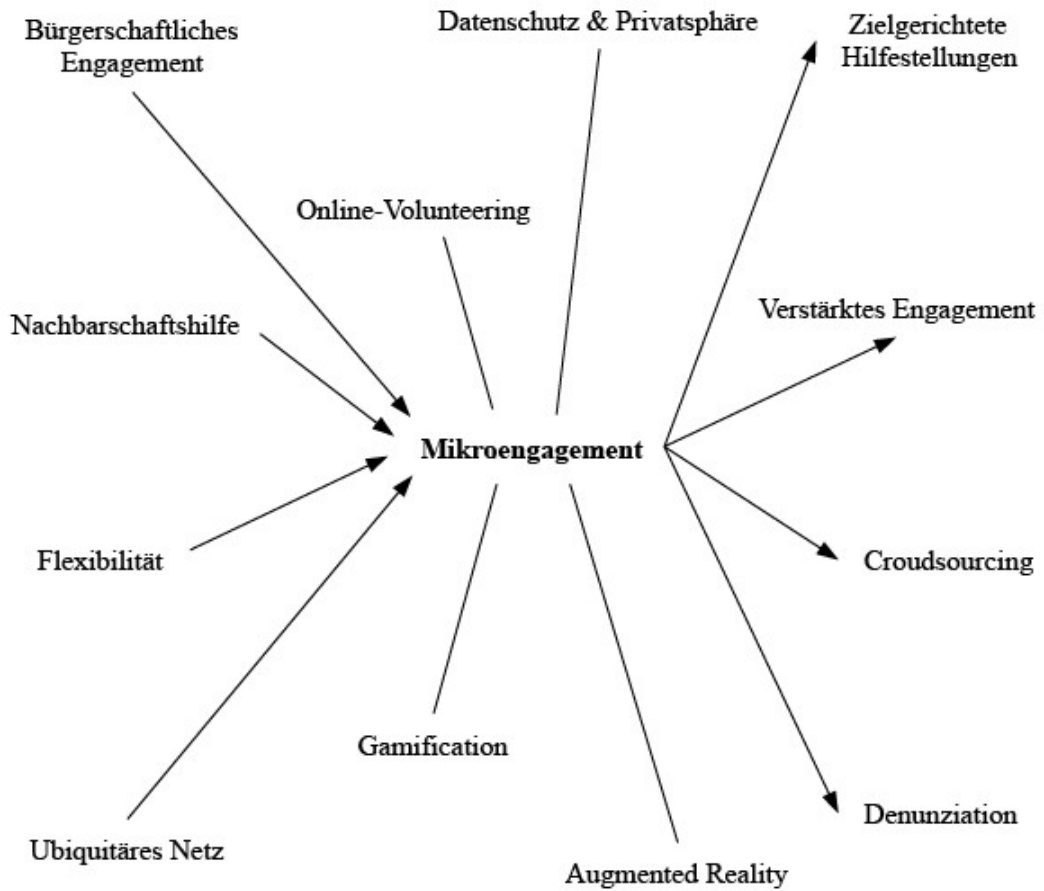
Bürgerschaftliches Engagement

Datenschutz & Privatsphäre

Zielgerichtete Hilfestellungen

Online-Volunteering

Nachbarschaftshilfe

Verstärktes Engagement

Mikroengagement

Flexibilität

Croudsourcing

Gamification

Denunziation

Ubiquitäres Netz

Augmented Reality